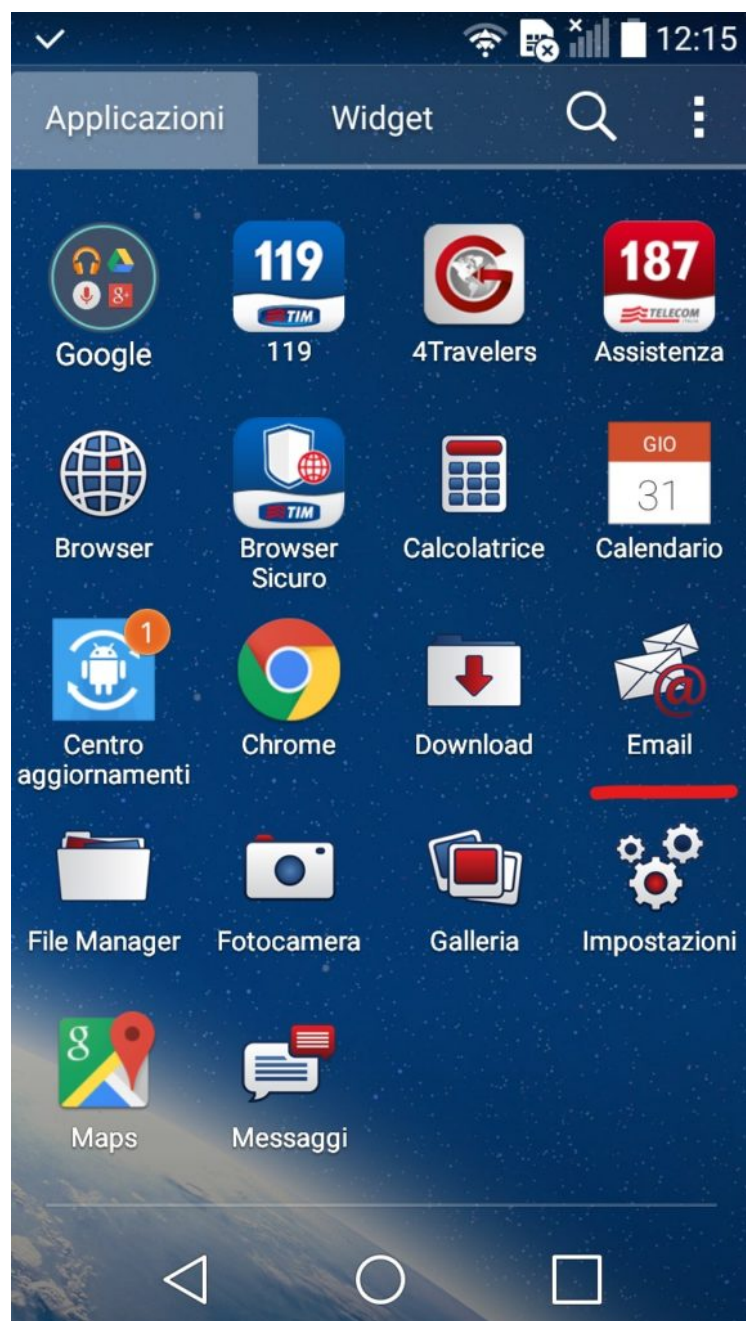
12:15

Applicazioni Widget

Google
119
TIM
119
4Travelers
187
TELECOM
Assistenza

Browser
TIM
Browser Sicuro
Calcolatrice
GIO
31
Calendario

1
Centro aggiornamenti
Chrome
Download
Email

File Manager
Fotocamera
Galleria
Impostazioni

Maps
Messaggi